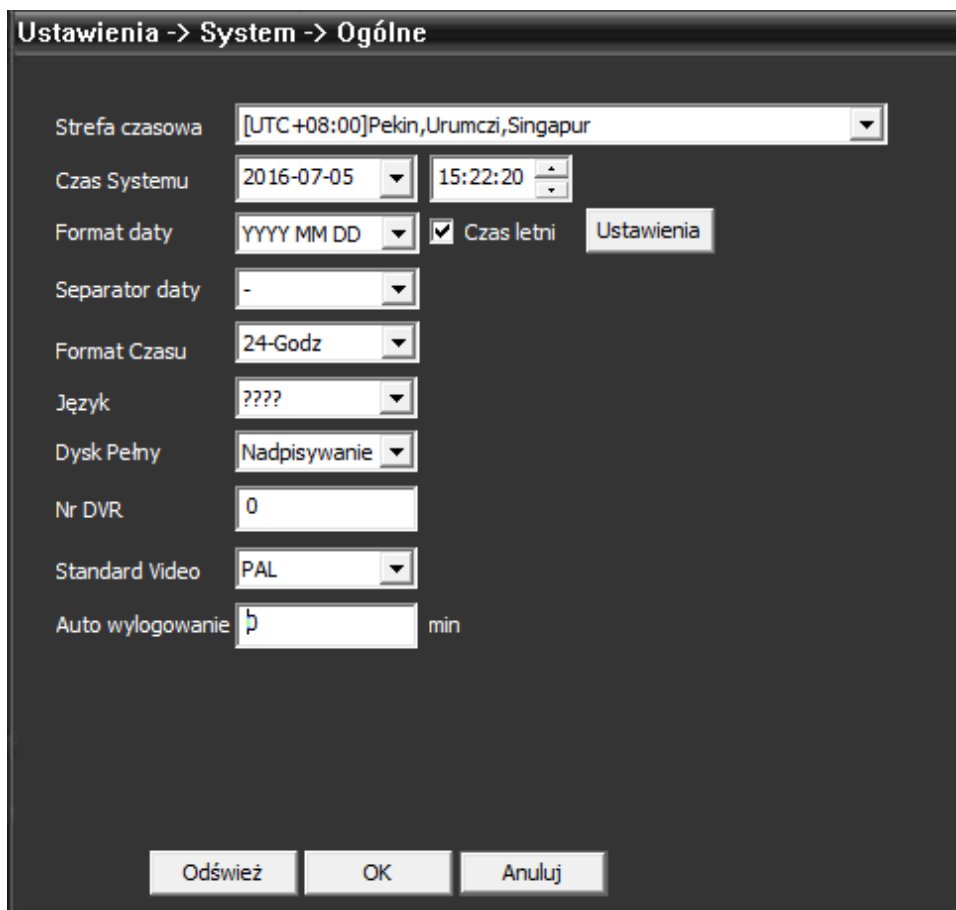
Ustawienia -> System -> Ogólne

Strefa czasowa [UTC+08:00]Pekin,Urumczi,Singapur

Czas Systemu 2016-07-05 15:22:20

Format daty YYYY MM DD Czas letni Ustawienia

Separator daty -

Format Czasu 24-Godz

Język ????

Dysk Pełny Nadpisywanie

Nr DVR 0

Standard Video PAL

Auto wylogowanie 0 min

Odśwież OK Anuluj